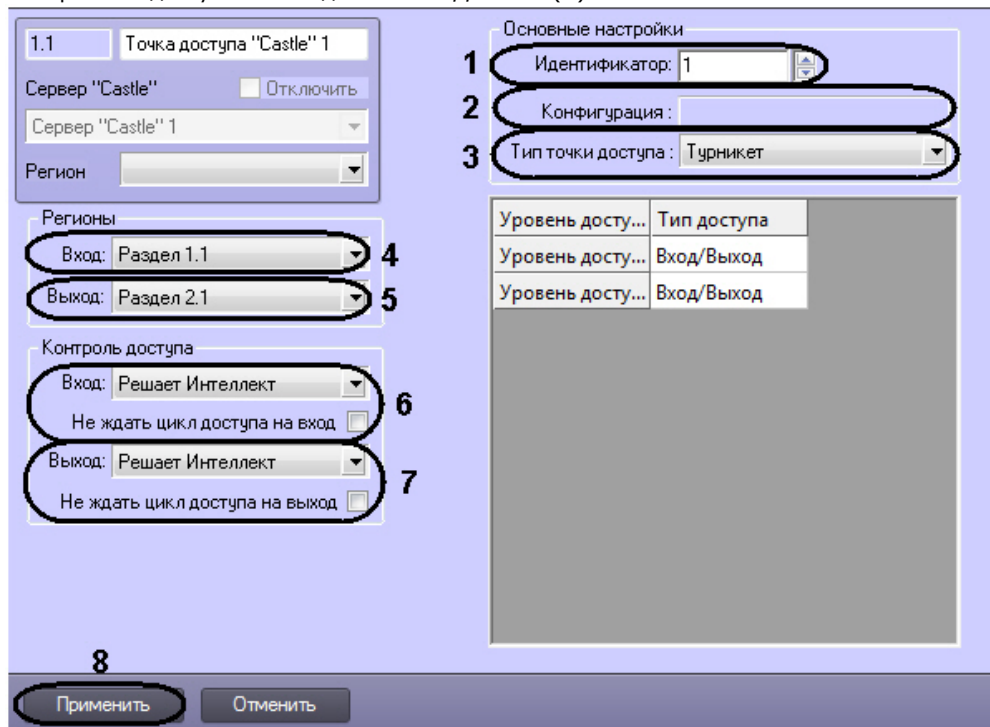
1.1

Точка доступа "Castle" 1

Сервер "Castle"

Отключить

Сервер "Castle" 1

Регион

Регионы

Вход: Раздел 1.1

4

Выход: Раздел 2.1

5

Контроль доступа

Вход: Решает Интеллект

Не ждать цикл доступа на вход

6

Выход: Решает Интеллект

Не ждать цикл доступа на выход

7

Основные настройки

1

Идентификатор: 1

2

Конфигурация :

3

Тип точки доступа : Турникет

| Уровень досту... | Тип доступа |
|---|---|
| Уровень досту... | Вход/Выход |
| Уровень досту... | Вход/Выход |

8

Применить

Отменить